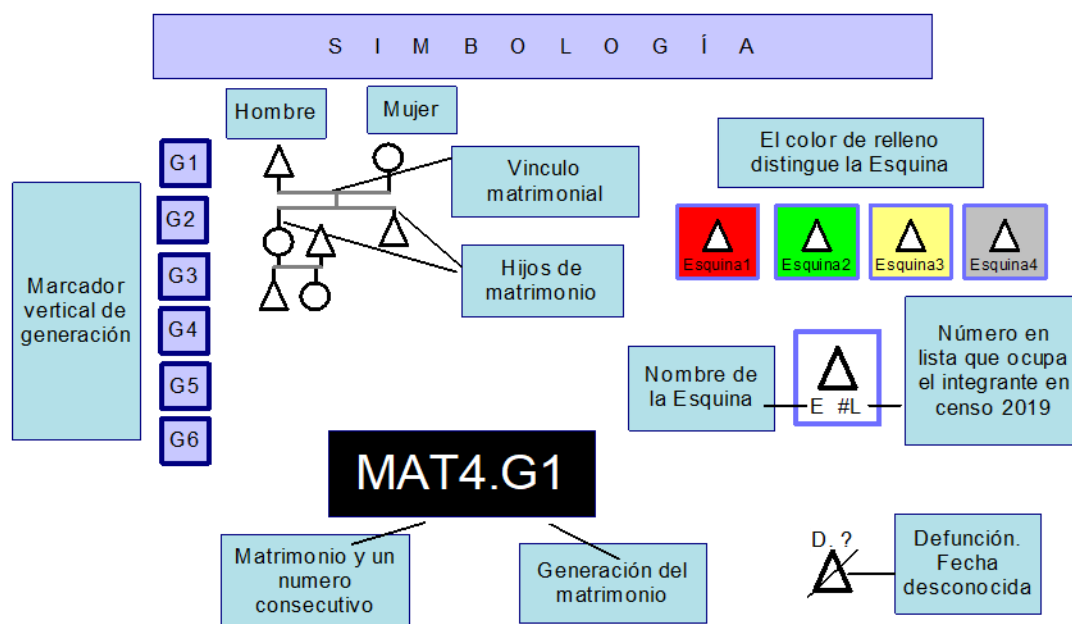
S I M B O L O G Í A

Hombre

Mujer

G1
G2
G3
G4
G5
G6

Marcador vertical de generación

Vinculo matrimonial

Hijos de matrimonio

El color de relleno distingue la Esquina

Esquina1
Esquina2
Esquina3
Esquina4

Nombre de la Esquina

E #L

Número en lista que ocupa el integrante en censo 2019

MAT4.G1

Matrimonio y un numero consecutivo

Generación del matrimonio

D. ?

Defunción. Fecha desconocida